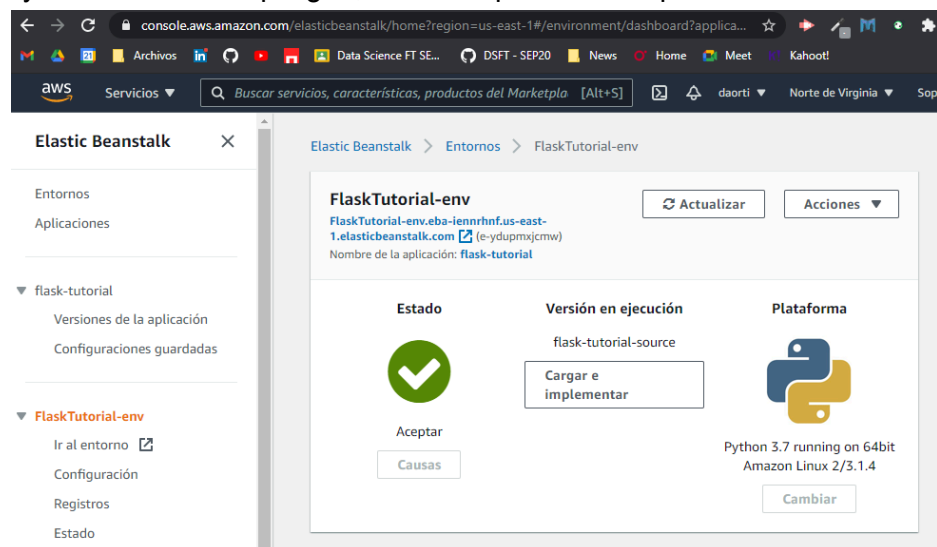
console.aws.amazon.com/elasticbeanstalk/home?region=us-east-1#/environment/dashboard?applica...

Archivos Data Science FT SE... DSFT - SEP20 News Home Meet Kahoot!

aws Servicios ▼ Buscar servicios, características, productos del Marketpla [Alt+S] daorti ▼ Norte de Virginia ▼ Sop

Elastic Beanstalk ✕

Entornos
Aplicaciones

▼ flask-tutorial
Versiones de la aplicación
Configuraciones guardadas

▼ FlaskTutorial-env
Ir al entorno
Configuración
Registros
Estado

Elastic Beanstalk > Entornos > FlaskTutorial-env

FlaskTutorial-env
FlaskTutorial-env.eba-iennrhnf.us-east-1.elasticbeanstalk.com (e-ydupmxjcmw)
Nombre de la aplicación: flask-tutorial

Actualizar
Acciones ▼

Estado
Aceptar
Causas

Versión en ejecución
flask-tutorial-source
Cargar e implementar

Plataforma
Python 3.7 running on 64bit Amazon Linux 2/3.1.4
Cambiar